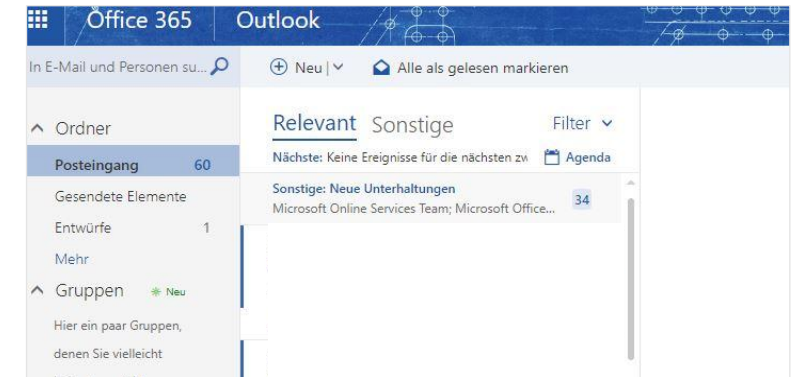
Office 365 Outlook

In E-Mail und Personen su...

Neu |

Alle als gelesen markieren

Ordner

Posteingang 60

Gesendete Elemente

Entwürfe 1

Mehr

Gruppen Neu

Hier ein paar Gruppen, denen Sie vielleicht

Relevant Sonstige

Filter

Nächste: Keine Ereignisse für die nächsten zw

Agenda

Sonstige: Neue Unterhaltungen

Microsoft Online Services Team; Microsoft Office...

34